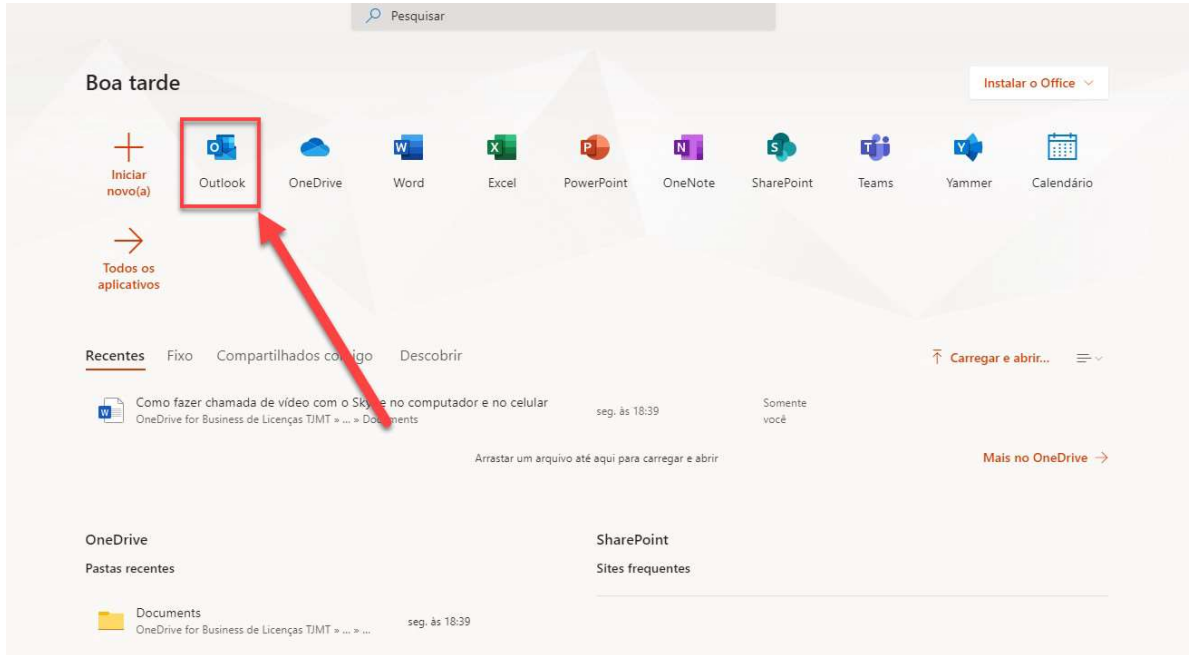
Pesquisar

Boa tarde

Instalar o Office

Iniciar novo(a)

Outlook

OneDrive

Word

Excel

PowerPoint

OneNote

SharePoint

Teams

Yammer

Calendário

Todos os aplicativos

Recentes Fixo Compartilhados co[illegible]go Descobrir

Carregar e abrir...

Como fazer chamada de vídeo com o Sky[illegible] no computador e no celular
OneDrive for Business de Licenças TJMT » ... » Do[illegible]ents

seg. às 18:39

Somente você

Arrastar um arquivo até aqui para carregar e abrir

Mais no OneDrive →

OneDrive

Pastas recentes

Documents
OneDrive for Business de Licenças TJMT » ... » ...

seg. às 18:39

SharePoint

Sites frequentes